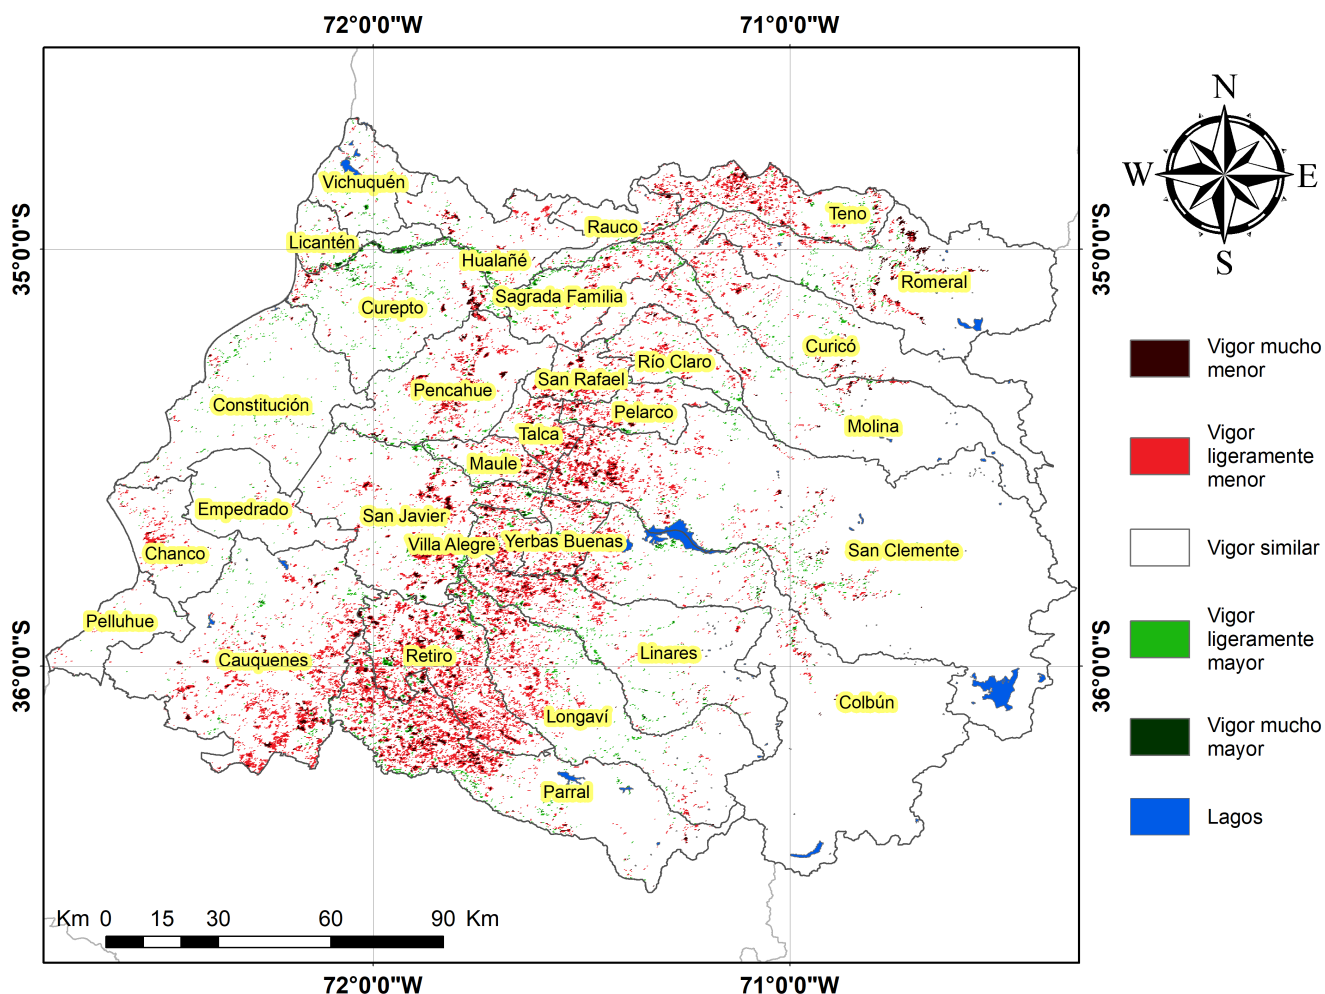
72°0'0"W 71°0'0"W

35°0'0"S 35°0'0"S

36°0'0"S 36°0'0"S

N
W E
S

Vichuquén
Licantén
Hualañé
Rauco
Teno
Romeral
Sagrada Familia
Curepto
Curicó
Río Claro
San Rafael
Pencahue
Constitución
Pelarco
Molina
Talca
Maule
Empedrado
San Javier
Villa Alegre
Yerbas Buenas
San Clemente
Chanco
Pelluhue
Cauquenes
Retiro
Linares
Colbún
Longaví
Parral

Vigor mucho menor
Vigor ligeramente menor
Vigor similar
Vigor ligeramente mayor
Vigor mucho mayor
Lagos

Km 0 15 30 60 90 Km

72°0'0"W 71°0'0"W